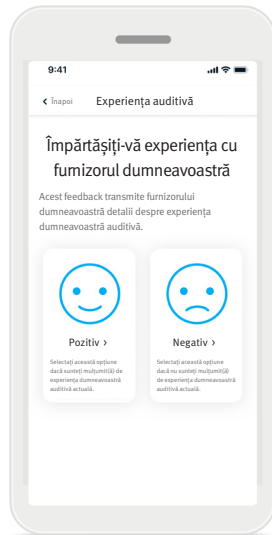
9:41

‹ Înapoi Experiența auditivă

Împărtășiți-vă experiența cu furnizorul dumneavoastră

Acest feedback transmite furnizorului dumneavoastră detalii despre experiența dumneavoastră auditivă.

Pozitiv ›

Selectați această opțiune dacă sunteți mulțumit(ă) de experiența dumneavoastră auditivă actuală.

Negativ ›

Selectați această opțiune dacă nu sunteți mulțumit(ă) de experiența dumneavoastră auditivă actuală.